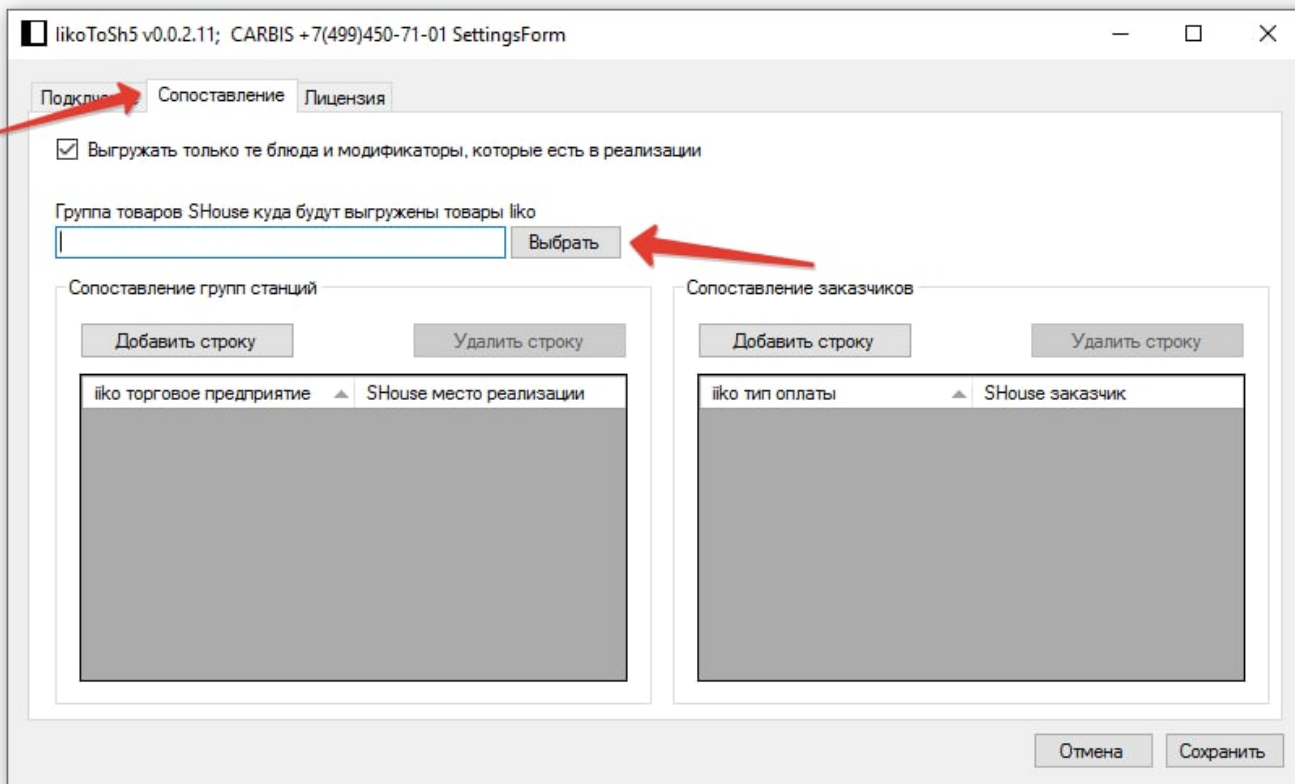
IikoToSh5 v0.0.2.11; CARBIS +7(499)450-71-01 SettingsForm

Подклю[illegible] Сопоставление Лицензия

☑ Выгружать только те блюда и модификаторы, которые есть в реализации

Группа товаров SHouse куда будут выгружены товары Iiko

Выбрать

Сопоставление групп станций

Добавить строку

Удалить строку

| iiko торговое предприятие | SHouse место реализации |
|---|---|

Сопоставление заказчиков

Добавить строку

Удалить строку

| iiko тип оплаты | SHouse заказчик |
|---|---|

Отмена Сохранить